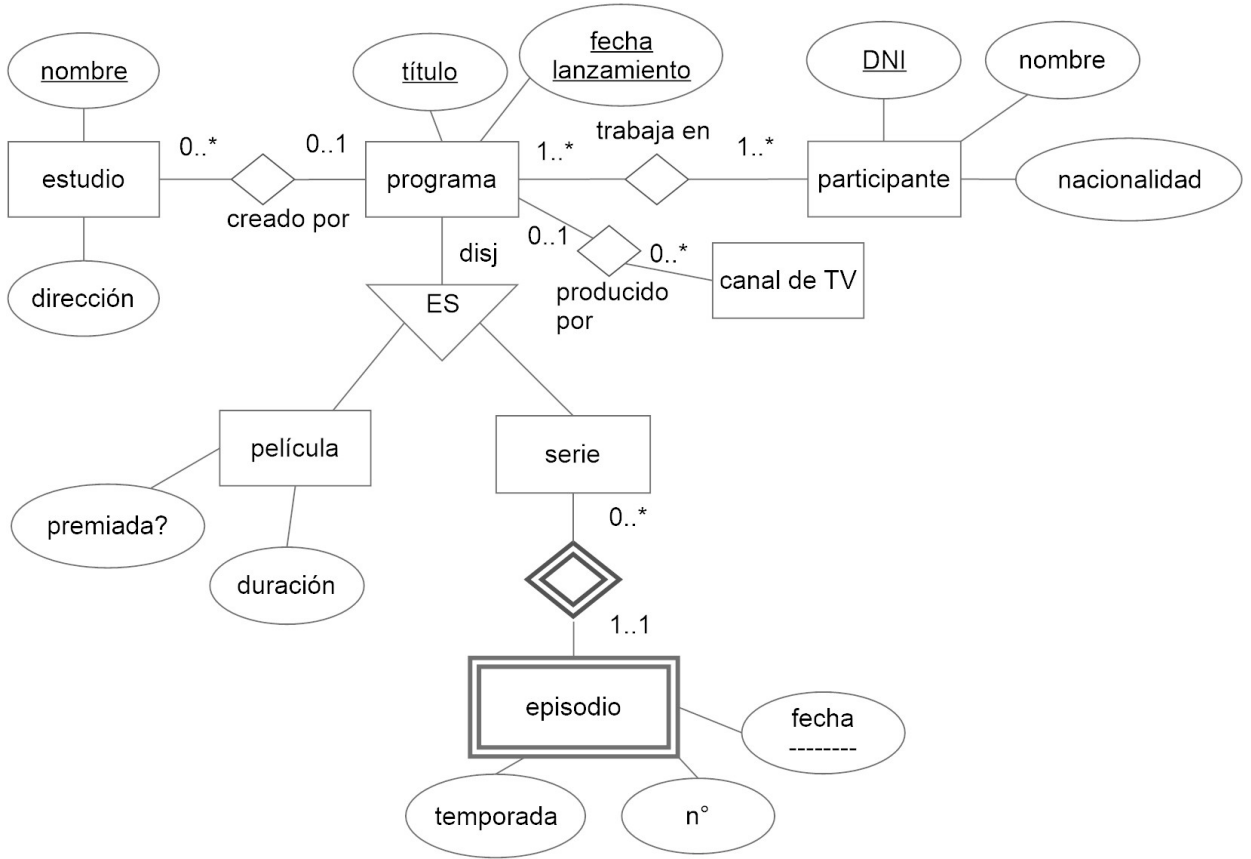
nombre

título

fecha lanzamiento

DNI

nombre

0..*

0..1

1..*

trabaja en

1..*

estudio

programa

participante

nacionalidad

creado por

disj

0..1

0..*

canal de TV

dirección

ES

producido por

película

serie

premiada?

duración

0..*

1..1

episodio

fecha
--------

temporada

n°